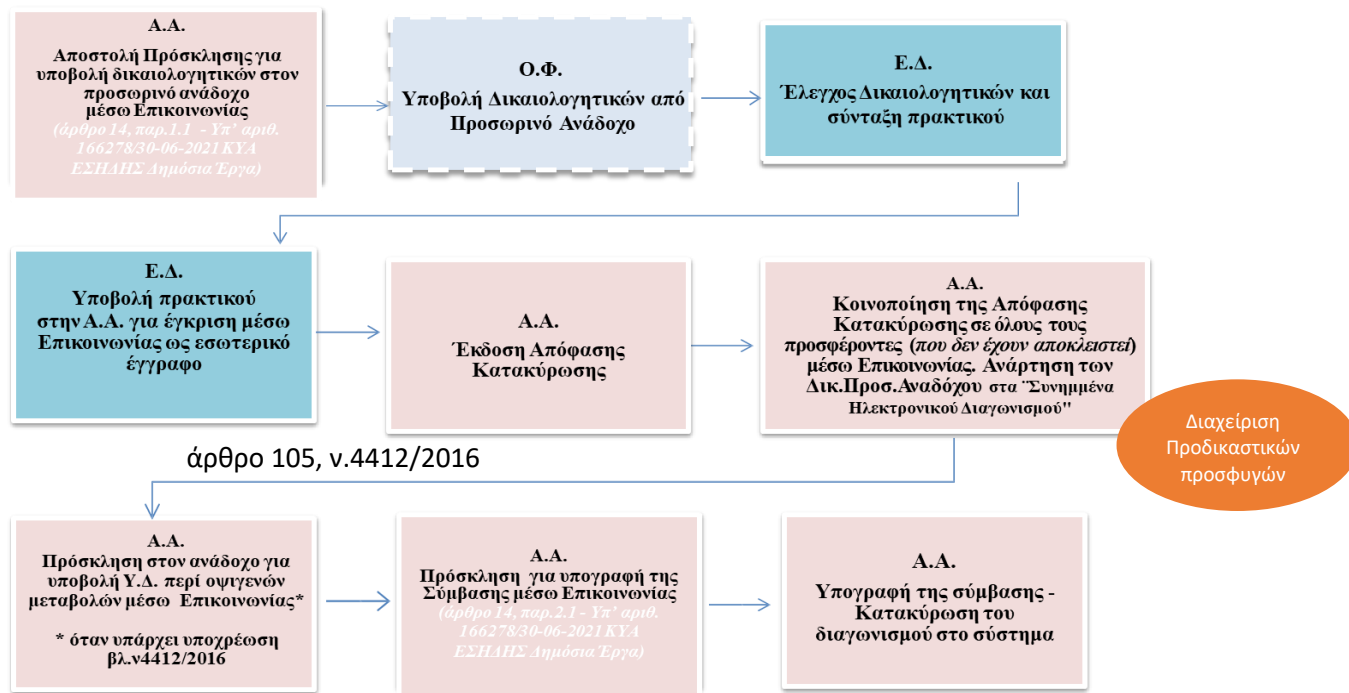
Α.Α.

Αποστολή Πρόσκλησης για υποβολή δικαιολογητικών στον προσωρινό ανάδοχο μέσω Επικοινωνίας (άρθρο 14, παρ.1.1 - Υπ' αριθ. 166278/30-06-2021 ΚΥΑ ΕΣΗΔΗΣ Δημόσια Έργα)

Ο.Φ.

Υποβολή Δικαιολογητικών από Προσωρινό Ανάδοχο

Ε.Δ.

Έλεγχος Δικαιολογητικών και σύνταξη πρακτικού

Ε.Δ.

Υποβολή πρακτικού στην Α.Α. για έγκριση μέσω Επικοινωνίας ως εσωτερικό έγγραφο

Α.Α.

Έκδοση Απόφασης Κατακύρωσης

Α.Α.

Κοινοποίηση της Απόφασης Κατακύρωσης σε όλους τους προσφέροντες (που δεν έχουν αποκλειστεί) μέσω Επικοινωνίας. Ανάρτηση των Δικ.Προσ.Αναδόχου στα "Συνημμένα Ηλεκτρονικού Διαγωνισμού"

Διαχείριση Προδικαστικών προσφυγών

άρθρο 105, ν.4412/2016

Α.Α.

Πρόσκληση στον ανάδοχο για υποβολή Υ.Δ. περί ουσιωδών μεταβολών μέσω Επικοινωνίας*

* όταν υπάρχει υποχρέωση βλ.ν4412/2016

Α.Α.

Πρόσκληση για υπογραφή της Σύμβασης μέσω Επικοινωνίας (άρθρο 14, παρ.2.1 - Υπ' αριθ. 166278/30-06-2021 ΚΥΑ ΕΣΗΔΗΣ Δημόσια Έργα)

Α.Α.

Υπογραφή της σύμβασης - Κατακύρωση του διαγωνισμού στο σύστημα